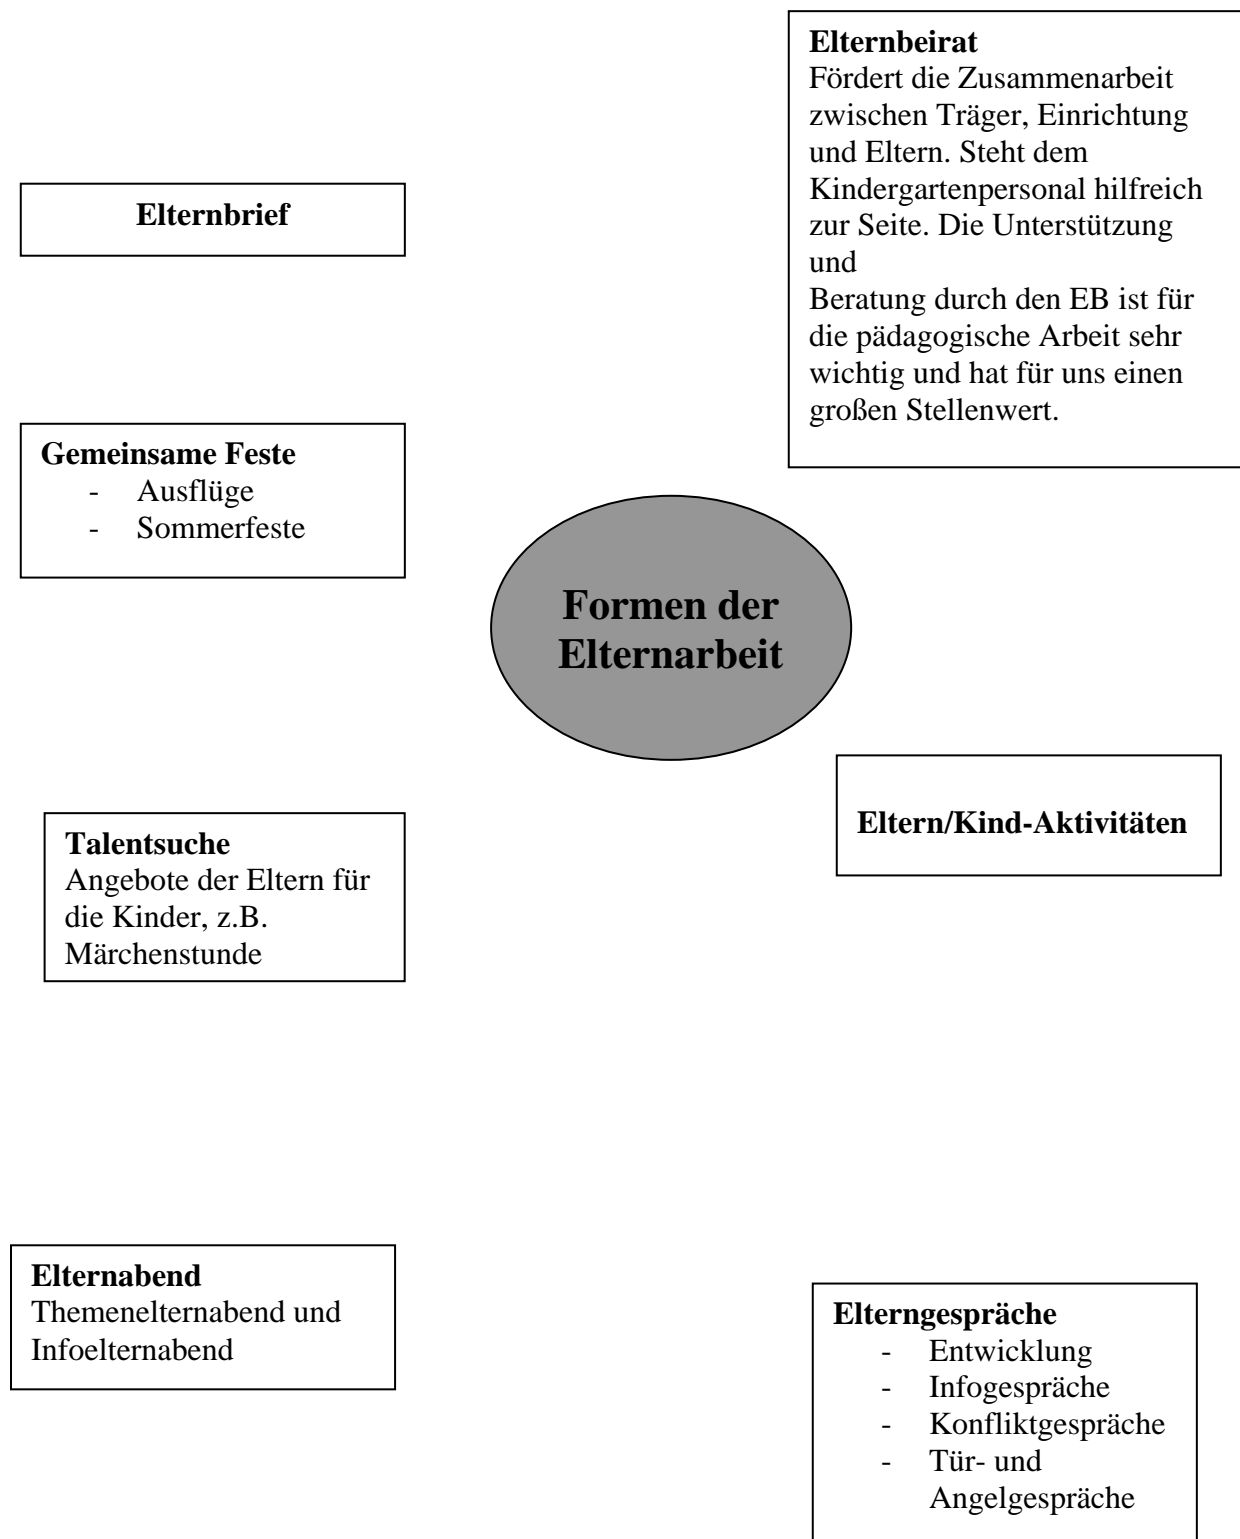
Elternbeirat
Fördert die Zusammenarbeit zwischen Träger, Einrichtung und Eltern. Steht dem Kindergartenpersonal hilfreich zur Seite. Die Unterstützung und
Beratung durch den EB ist für die pädagogische Arbeit sehr wichtig und hat für uns einen großen Stellenwert.

Elternbrief

Gemeinsame Feste
- Ausflüge
- Sommerfeste

Formen der Elternarbeit

Eltern/Kind-Aktivitäten

Talentsuche
Angebote der Eltern für die Kinder, z.B. Märchenstunde

Elternabend
Themenelternabend und Infoelternabend

Elterngespräche
- Entwicklung
- Infogespräche
- Konfliktgespräche
- Tür- und Angelgespräche